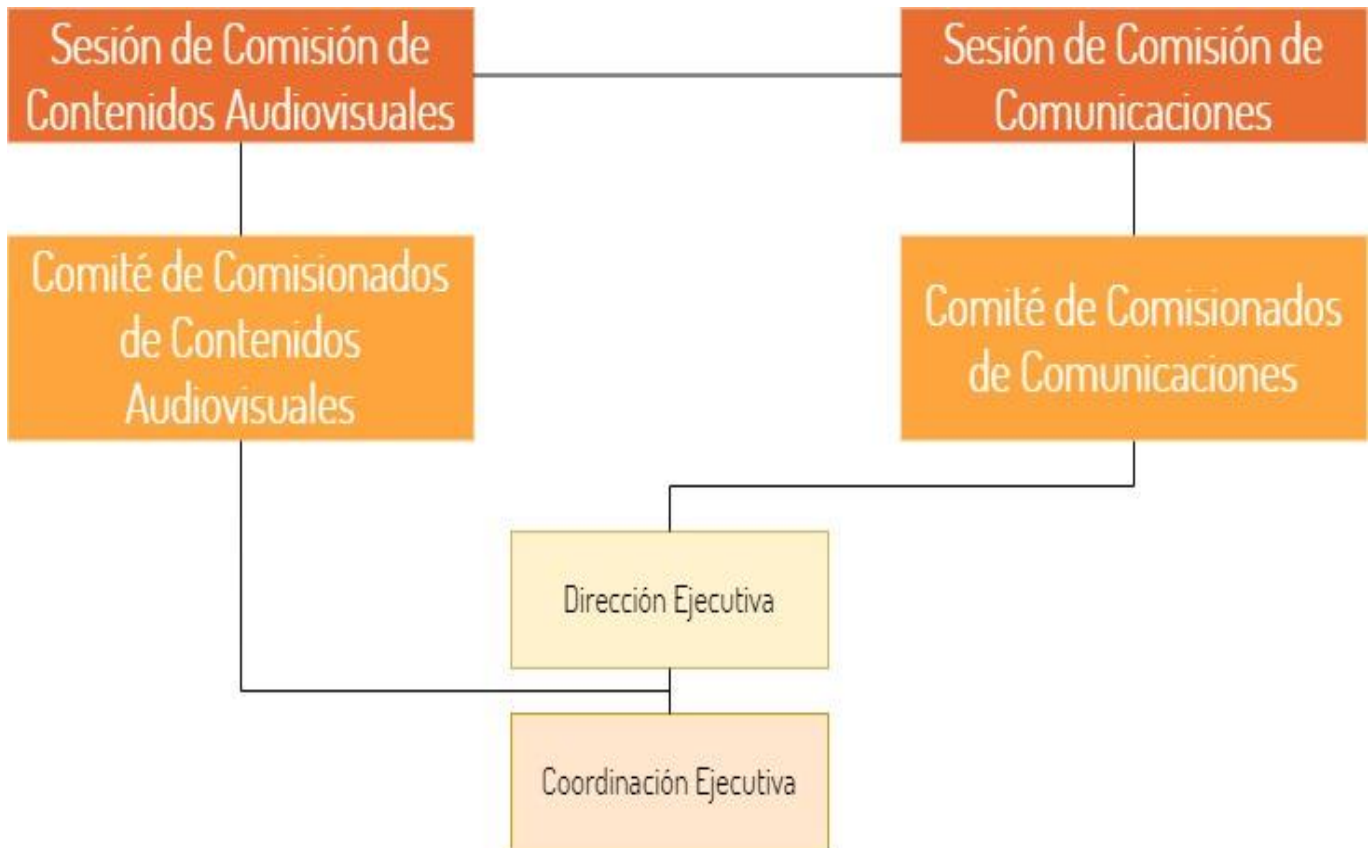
Sesión de Comisión de Contenidos Audiovisuales

Sesión de Comisión de Comunicaciones

Comité de Comisionados de Contenidos Audiovisuales

Comité de Comisionados de Comunicaciones

Dirección Ejecutiva

Coordinación Ejecutiva